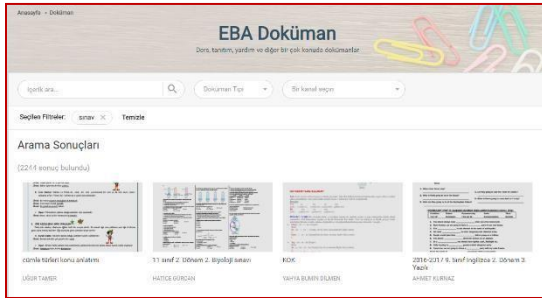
Anasayfa > Doküman

EBA Doküman

Ders, tanıtım, yardım ve diğer bir çok konuda dokümanlar

İçerik ara...

Doküman Tipi

Bir kanal seçin

Seçilen Filtreler: sınav × Temizle

Arama Sonuçları

(2244 sonuç bulundu)

cümle türleri konu anlatımı
UĞUR TAMER

11.sınıf 2. Dönem 2. Biyoloji sınavı
HATİCE GÜRCAN

KÖK
YAHYA BURSA DİLMEN

2016-2017 9. Sınıf İngilizce 2. Dönem 3. Yazılı
AHMET KURNAZ